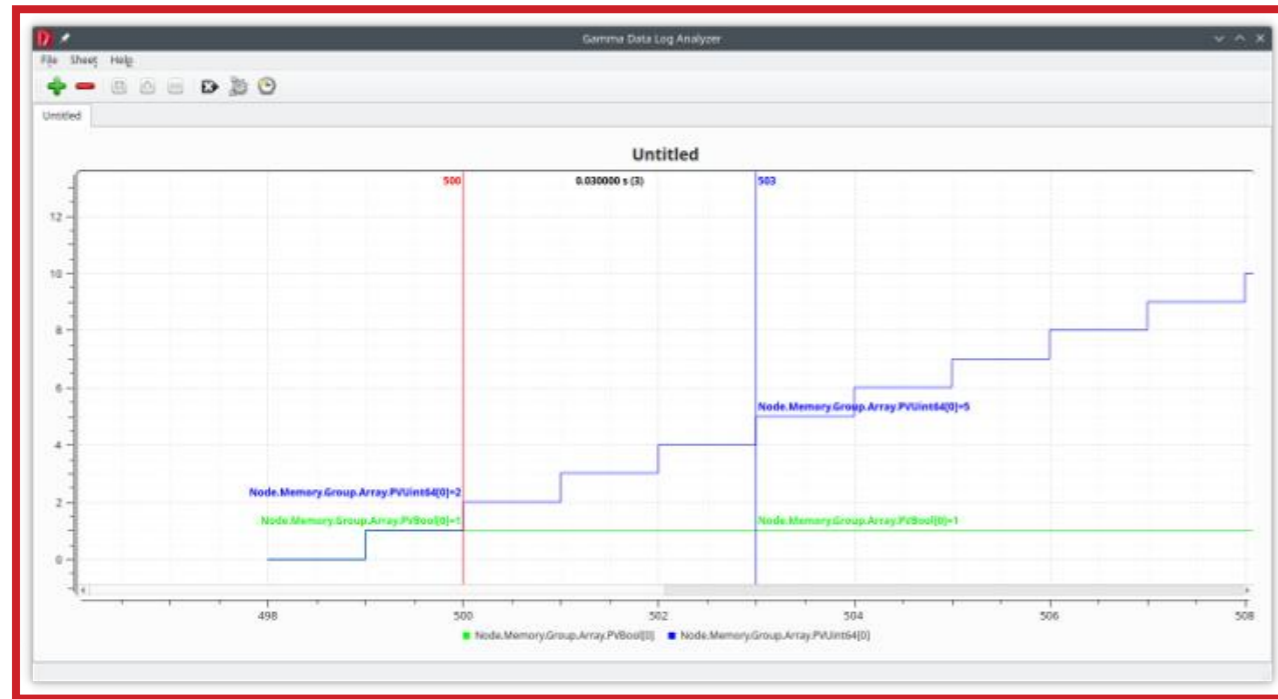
Gamma Data Log Analyzer

File Sheet Help

Untitled

Untitled

500

0.030000 s (3)

503

12

10

8

6

4

2

0

Node.Memory.Group.Array.PVUint64[0]=5

Node.Memory.Group.Array.PVUint64[0]=2

Node.Memory.Group.Array.PVBool[0]=1

Node.Memory.Group.Array.PVBool[0]=1

498

500

502

504

506

508

Node.Memory.Group.Array.PVBool[0]

Node.Memory.Group.Array.PVUint64[0]